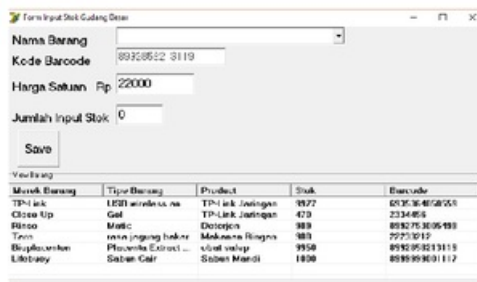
Form Input Stok Gudang Dasar

Nama Barang

Kode Barcode 89928582 3119

Harga Satuan Rp 22000

Jumlah Input Stok 0

Save

View Barang

| Merek Barang | Tipe Barang | Product | Stok | Barcode |
|---|---|---|---|---|
| TP-Link | USB wireless ne | TP-Link Jaringan | 9977 | 693536405835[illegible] |
| Close Up | Gel | TP-Link Jaringan | 470 | 2334456 |
| Rinso | Matic | Deterjen | 989 | 8992753005499 |
| Toro | rasa jagung bakar | Makanan Ringan | 989 | 29733212 |
| Bioplacenton | Placenta Extract ... | obat salep | 9950 | 8992858213119 |
| Lifebuoy | Sabun Cair | Sabun Mandi | 1000 | 8999999001117 |